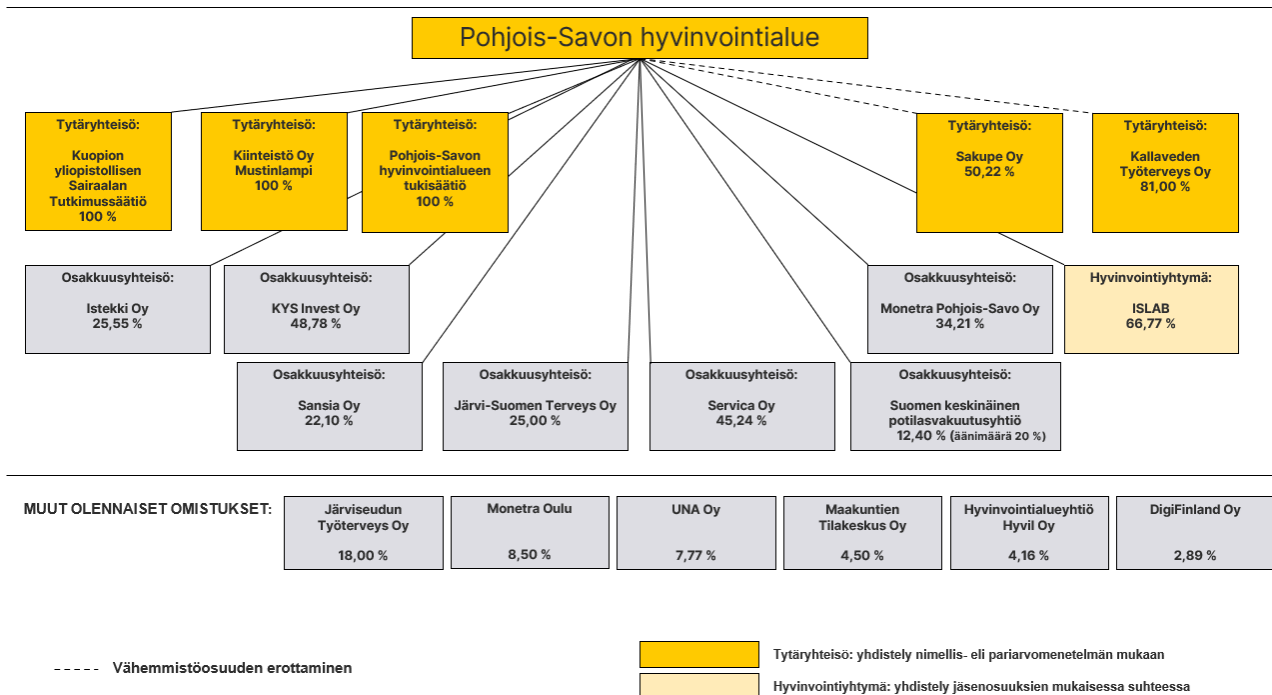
Pohjois-Savon hyvinvointialue

Tytäryhteisö:
Kuopion yliopistollisen Sairaalan Tutkimussäätiö
100 %

Tytäryhteisö:
Kiinteistö Oy Mustinlampi
100 %

Tytäryhteisö:
Pohjois-Savon hyvinvointialueen tukisäätiö
100 %

Tytäryhteisö:
Sakupe Oy
50,22 %

Tytäryhteisö:
Kallaveden Työterveys Oy
81,00 %

Osakkuusyhteisö:
Istekki Oy
25,55 %

Osakkuusyhteisö:
KYS Invest Oy
48,78 %

Osakkuusyhteisö:
Monetra Pohjois-Savo Oy
34,21 %

Hyvinvointiyhtymä:
ISLAB
66,77 %

Osakkuusyhteisö:
Sansia Oy
22,10 %

Osakkuusyhteisö:
Järvi-Suomen Terveys Oy
25,00 %

Osakkuusyhteisö:
Servica Oy
45,24 %

Osakkuusyhteisö:
Suomen keskinäinen potilasvakuutusyhtiö
12,40 % (äänimäärä 20 %)

MUUT OLENNAISET OMISTUKSET:

| Järviseudun Työterveys Oy 18,00 % | Monetra Oulu 8,50 % | UNA Oy 7,77 % | Maakuntien Tilakeskus Oy 4,50 % | Hyvinvointialueyhtiö Hyvil Oy 4,16 % | DigiFinland Oy 2,89 % |
|---|---|---|---|---|---|

Vähemmistöosuuden erottaminen

Tytäryhteisö: yhdistely nimellis- eli pariarvomenetelmän mukaan

Hyvinvointiyhtymä: yhdistely jäsenosuuksien mukaisessa suhteessa